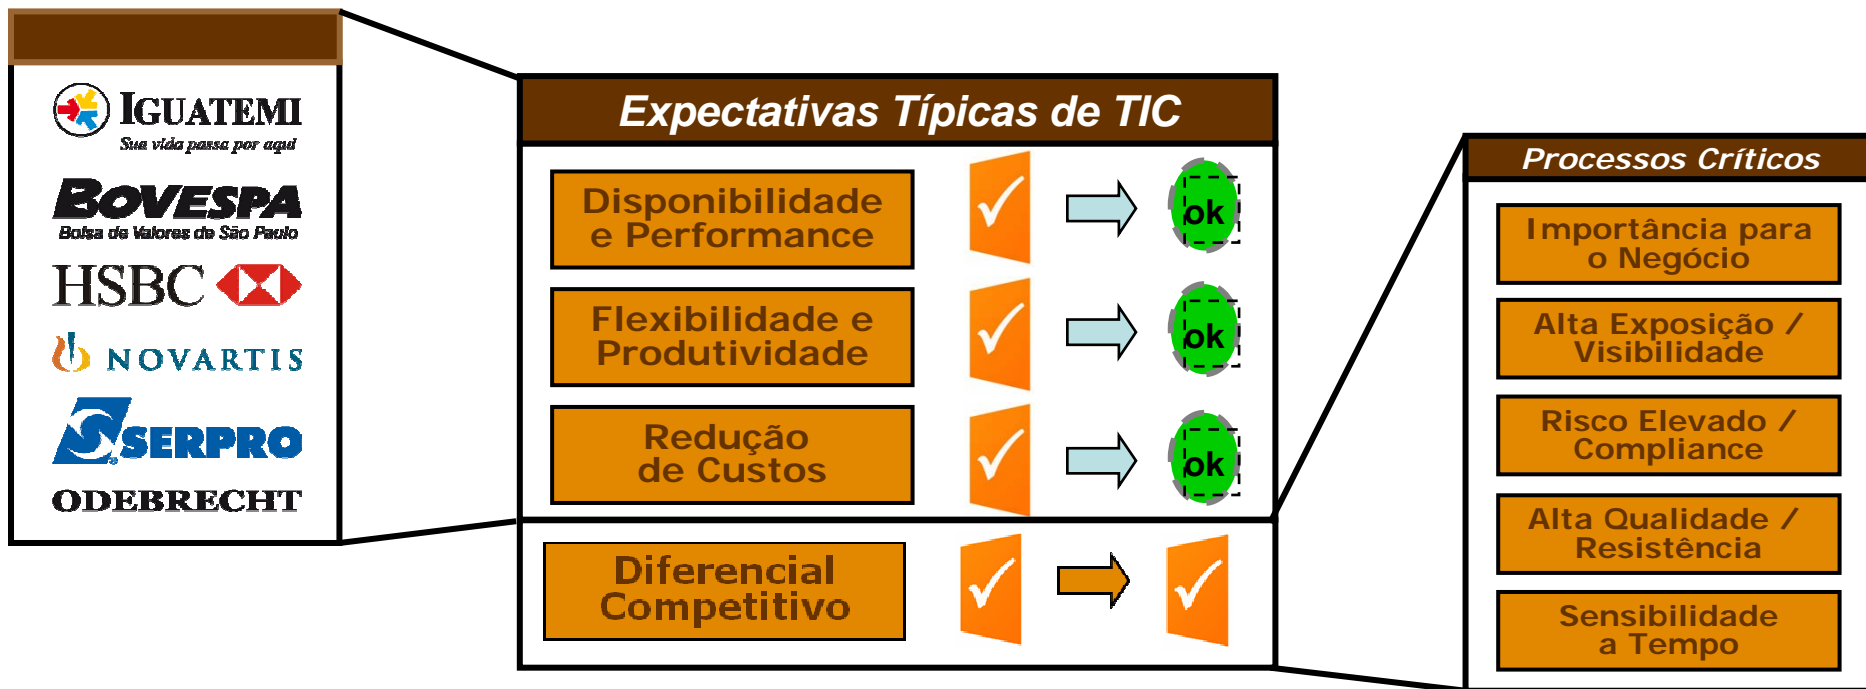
IGUATEMI
Sua vida passa por aqui
BOVESPA
Bolsa de Valores de São Paulo
HSBC
NOVARTIS
SERPRO
ODEBRECHT

Expectativas Típicas de TIC

Disponibilidade e Performance
ok
Flexibilidade e Produtividade
ok
Redução de Custos
ok
Diferencial Competitivo

Processos Críticos
Importância para o Negócio
Alta Exposição / Visibilidade
Risco Elevado / Compliance
Alta Qualidade / Resistência
Sensibilidade a Tempo